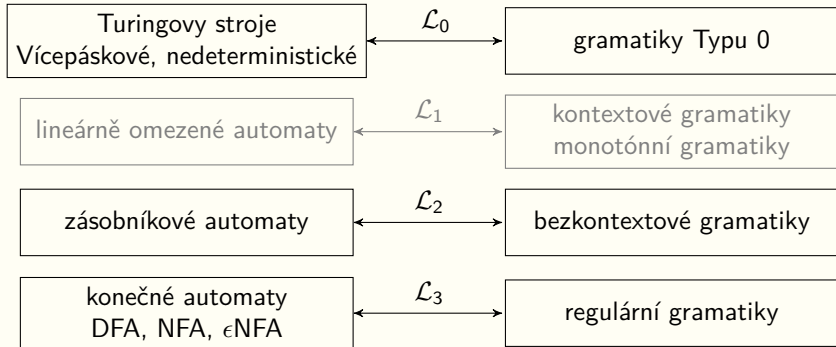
Turingovy stroje
Vícepáskové, nedeterministické

$\mathcal{L}_0$

gramatiky Typu 0

lineárně omezené automaty

$\mathcal{L}_1$

kontextové gramatiky
monotónní gramatiky

zásobníkové automaty

$\mathcal{L}_2$

bezkontextové gramatiky

konečné automaty
DFA, NFA, $\epsilon$NFA

$\mathcal{L}_3$

regulární gramatiky